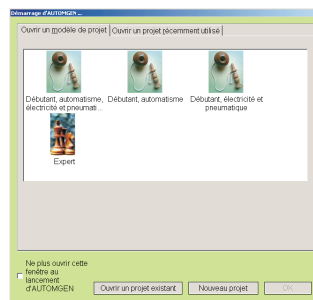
Démarrage d'AUTOMGEN ...

Ouvrir un modèle de projet | Ouvrir un projet récemment utilisé

Débutant, automatisme, électricité et pneumati...

Débutant, automatisme

Débutant, électricité et pneumatique

Expert

Ne plus ouvrir cette fenêtre au lancement d'AUTOMGEN

Ouvrir un projet existant

Nouveau projet

OK